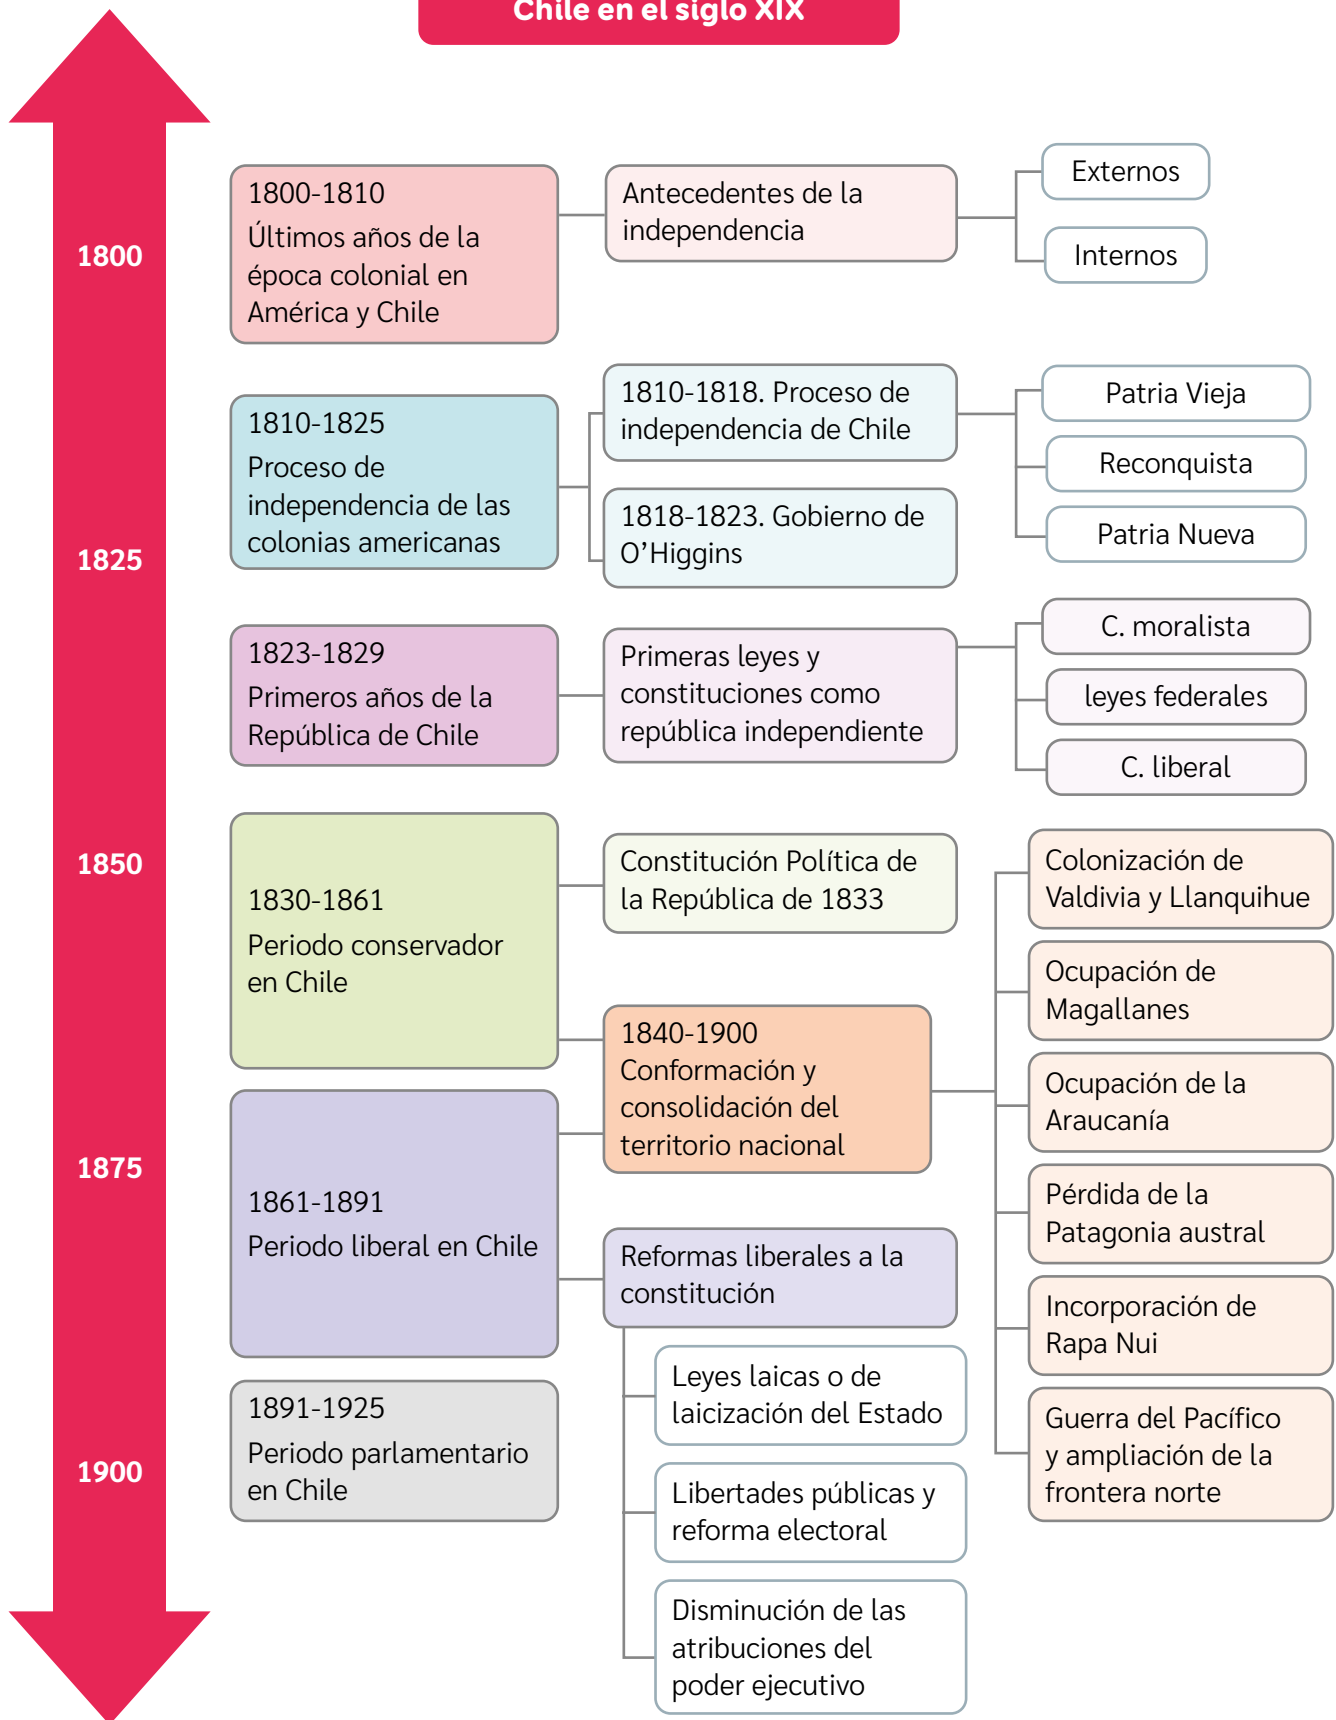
Chile en el siglo XIX

1800

1825

1850

1875

1900

1800-1810
Últimos años de la época colonial en América y Chile

Antecedentes de la independencia

Externos

Internos

1810-1825
Proceso de independencia de las colonias americanas

1810-1818. Proceso de independencia de Chile

Patria Vieja

Reconquista

Patria Nueva

1818-1823. Gobierno de O'Higgins

1823-1829
Primeros años de la República de Chile

Primeras leyes y constituciones como república independiente

C. moralista

leyes federales

C. liberal

1830-1861
Periodo conservador en Chile

Constitución Política de la República de 1833

1840-1900
Conformación y consolidación del territorio nacional

Colonización de Valdivia y Llanquihue

Ocupación de Magallanes

Ocupación de la Araucanía

Pérdida de la Patagonia austral

Incorporación de Rapa Nui

Guerra del Pacífico y ampliación de la frontera norte

1861-1891
Periodo liberal en Chile

Reformas liberales a la constitución

Leyes laicas o de laicización del Estado

Libertades públicas y reforma electoral

Disminución de las atribuciones del poder ejecutivo

1891-1925
Periodo parlamentario en Chile